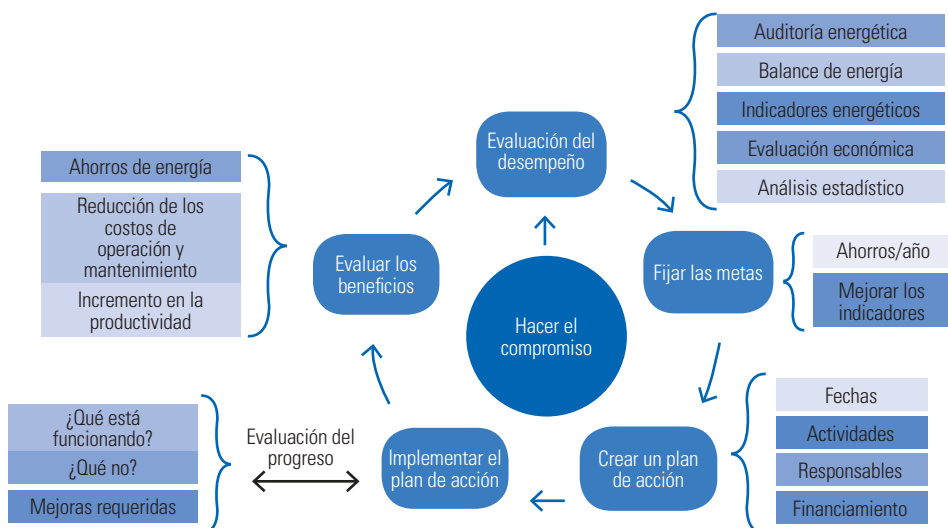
Hacer el compromiso

Evaluación del desempeño

Auditoría energética
Balance de energía
Indicadores energéticos
Evaluación económica
Análisis estadístico

Fijar las metas

Ahorros/año
Mejorar los indicadores

Crear un plan de acción

Fechas
Actividades
Responsables
Financiamiento

Implementar el plan de acción

Evaluación del progreso

¿Qué está funcionando?
¿Qué no?
Mejoras requeridas

Evaluar los beneficios

Ahorros de energía
Reducción de los costos de operación y mantenimiento
Incremento en la productividad